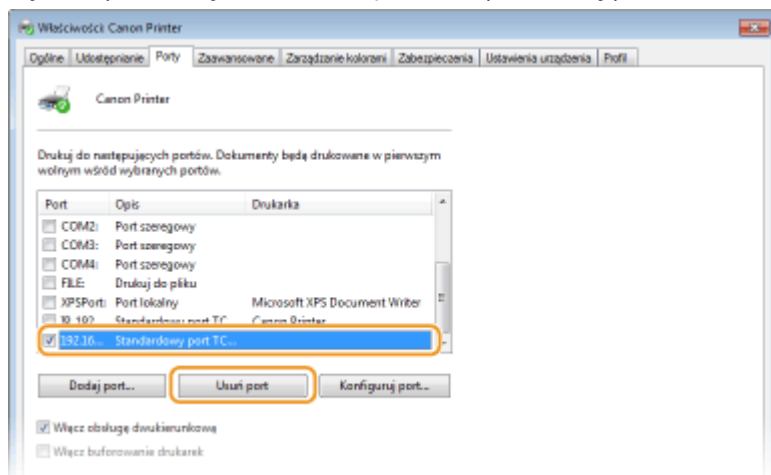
Właściwości Canon Printer

Ogólne | Udostępnianie | Porty | Zaawansowane | Zarządzanie kolorami | Zabezpieczenia | Ustawienia urządzenia | Profil

Canon Printer

Drukuj do następujących portów. Dokumenty będą drukowane w pierwszym wolnym wśród wybranych portów.

| Port | Opis | Drukarka |
|---|---|---|
| COM2: | Port szeregowy | |
| COM3: | Port szeregowy | |
| COM4: | Port szeregowy | |
| FILE: | Drukuj do pliku | |
| XPSPort: | Port lokalny | Microsoft XPS Document Writer |
| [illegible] | Standardowy port TC... | Canon Printer |
| 192.16... | Standardowy port TC... | |

Dodaj port... | Usuń port | Konfiguruj port...

Włącz obsługę dwukierunkową

Włącz buforowanie drukarek